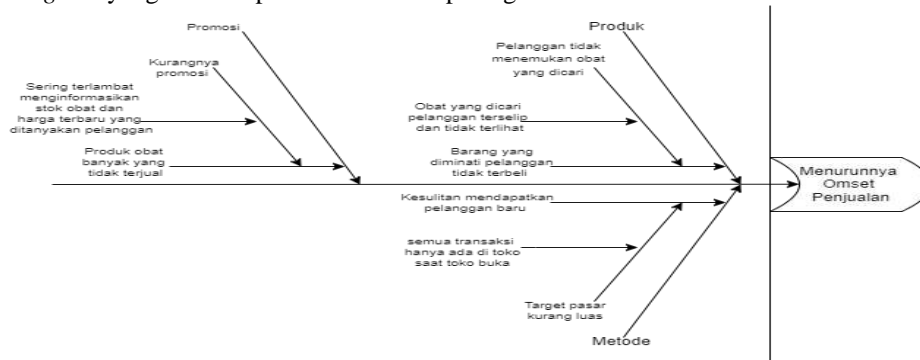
Promosi

Kurangnya promosi

Sering terlambat menginformasikan stok obat dan harga terbaru yang ditanyakan pelanggan

Produk obat banyak yang tidak terjual

Produk

Pelanggan tidak menemukan obat yang dicari

Obat yang dicari pelanggan terselip dan tidak terlihat

Barang yang diminati pelanggan tidak terbeli

Kesulitan mendapatkan pelanggan baru

semua transaksi hanya ada di toko saat toko buka

Target pasar kurang luas

Metode

Menurunnya Omset Penjualan